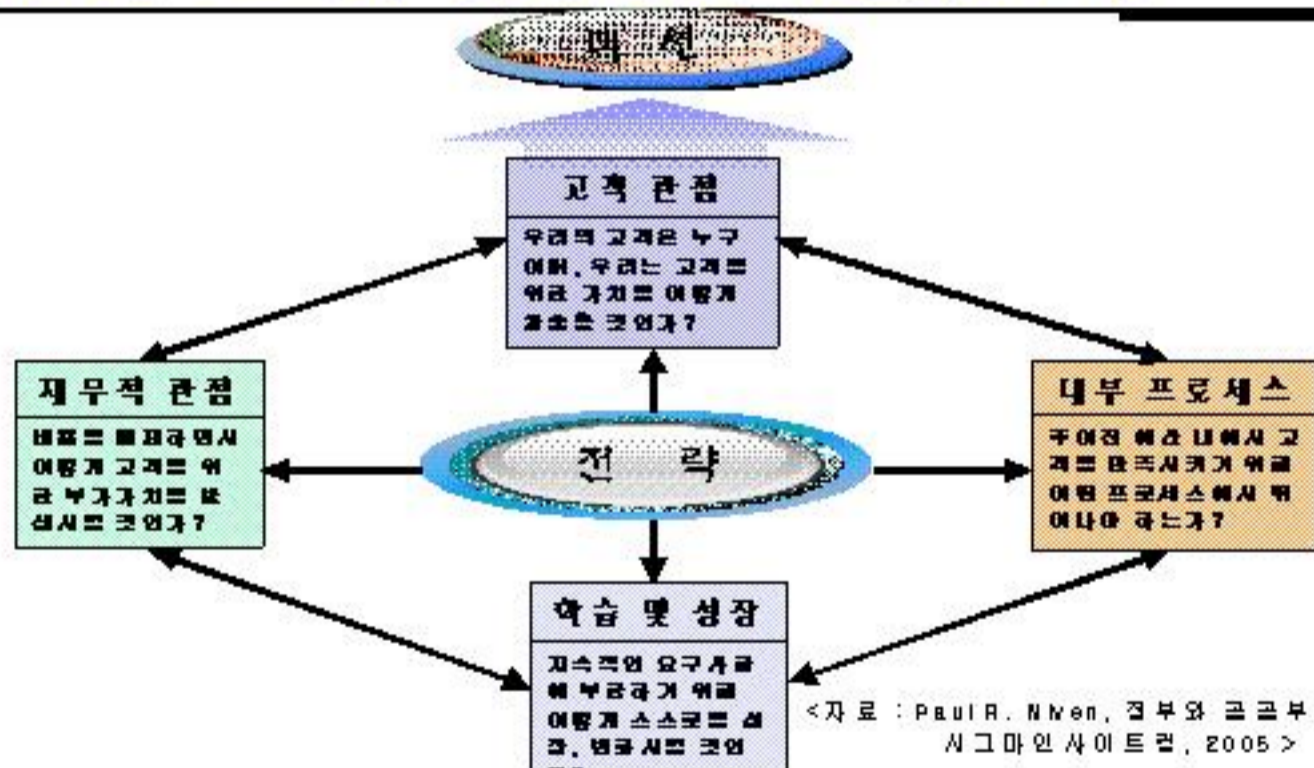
비전

고객 관점

우리의 고객은 누구이며, 우리는 고객을 위해 가치를 어떻게 창출할 것인가?

재무적 관점

비용을 통제하면서 어떻게 고객을 위한 부가가치를 창출시킬 것인가?

전 략

내부 프로세스

주어진 예산 내에서 고객을 만족시키기 위해 어떤 프로세스에서 뛰어나야 하는가?

학습 및 성장

지속적인 요구사항에 부응하기 위해 어떻게 스스로를 성장, 변화시킬 것인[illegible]

<자료 : Paul R. Niven, 정부와 공공부 시그마인사이트컴, 2005>